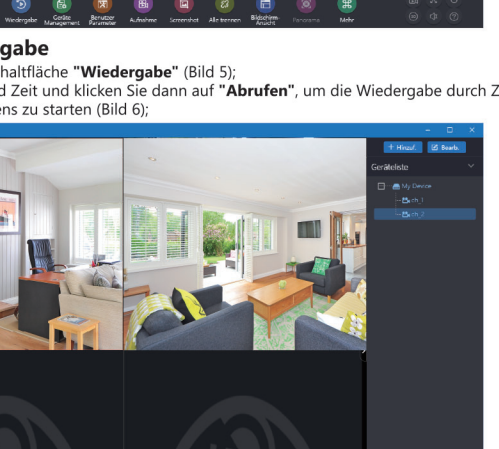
Wiedergabe Geräte Management Benutzer Parameter Aufnahme Screenshot Alle trennen Bildschirm Ansicht Panorama Mehr

gabe
haltfläche **"Wiedergabe"** (Bild 5);
d Zeit und klicken Sie dann auf **"Abrufen"**, um die Wiedergabe durch Z
ens zu starten (Bild 6);

+ Hinzuf. Bearb.

Geräteliste

My Device
ch_1
ch_2